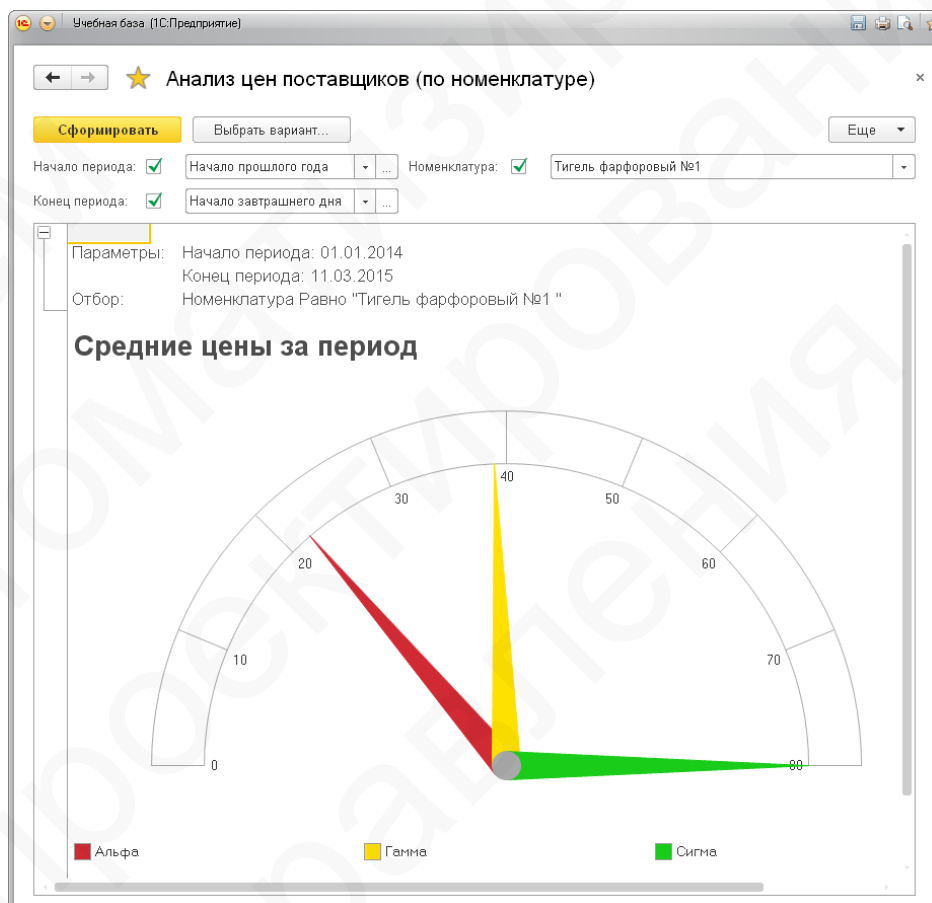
Учебная база (1С:Предприятие)

Анализ цен поставщиков (по номенклатуре)

×

Сформировать

Выбрать вариант...

Еще

Начало периода:

Начало прошлого года

Номенклатура:

Тигель фарфоровый №1

Конец периода:

Начало завтрашнего дня

Параметры: Начало периода: 01.01.2014
Конец периода: 11.03.2015
Отбор: Номенклатура Равно "Тигель фарфоровый №1 "

Средние цены за период

0
10
20
30
40
50
60
70
80

Альфа
Гамма
Сигма